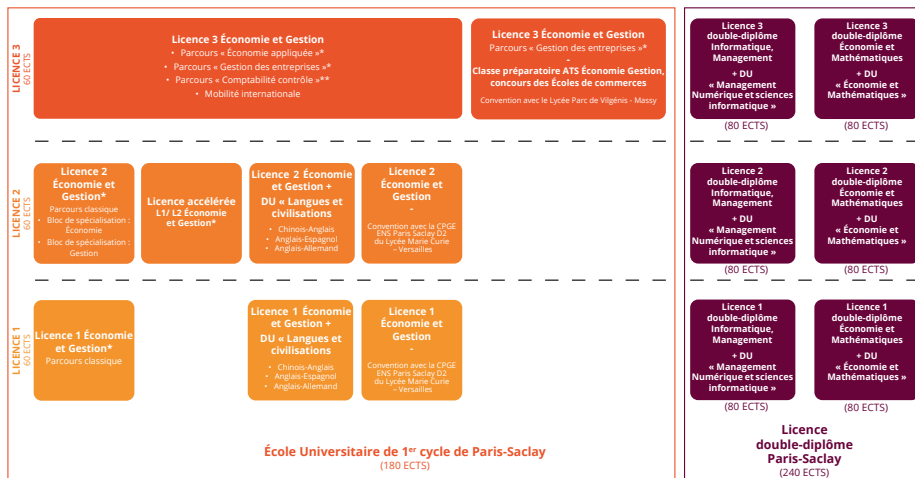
LICENCE 3
60 ECTS

Licence 3 Économie et Gestion
• Parcours « Économie appliquée »*
• Parcours « Gestion des entreprises »*
• Parcours « Comptabilité contrôle »**
• Mobilité internationale

Licence 3 Économie et Gestion
Parcours « Gestion des entreprises »*
-
Classe préparatoire ATS Économie Gestion, concours des Écoles de commerces
Convention avec le Lycée Parc de Vilgénis - Massy

Licence 3 double-diplôme Informatique, Management
+ DU
« Management Numérique et sciences informatique »
(80 ECTS)

Licence 3 double-diplôme Économie et Mathématiques
+ DU
« Économie et Mathématiques »
(80 ECTS)

LICENCE 2
60 ECTS

Licence 2 Économie et Gestion*
Parcours classique
• Bloc de spécialisation : Économie
• Bloc de spécialisation : Gestion

Licence accélérée L1/ L2 Économie et Gestion*

Licence 2 Économie et Gestion +
DU « Langues et civilisations
• Chinois-Anglais
• Anglais-Espagnol
• Anglais-Allemand

Licence 2 Économie et Gestion
-
Convention avec la CPGE ENS Paris Saclay D2 du Lycée Marie Curie – Versailles

Licence 2 double-diplôme Informatique, Management
+ DU
« Management Numérique et sciences informatique »
(80 ECTS)

Licence 2 double-diplôme Économie et Mathématiques
+ DU
« Économie et Mathématiques »
(80 ECTS)

LICENCE 1
60 ECTS

Licence 1 Économie et Gestion*
Parcours classique

Licence 1 Économie et Gestion +
DU « Langues et civilisations
• Chinois-Anglais
• Anglais-Espagnol
• Anglais-Allemand

Licence 1 Économie et Gestion
-
Convention avec la CPGE ENS Paris Saclay D2 du Lycée Marie Curie – Versailles

Licence 1 double-diplôme Informatique, Management
+ DU
« Management Numérique et sciences informatique »
(80 ECTS)

Licence 1 double-diplôme Économie et Mathématiques
+ DU
« Économie et Mathématiques »
(80 ECTS)

École Universitaire de 1er cycle de Paris-Saclay
(180 ECTS)

Licence double-diplôme Paris-Saclay
(240 ECTS)